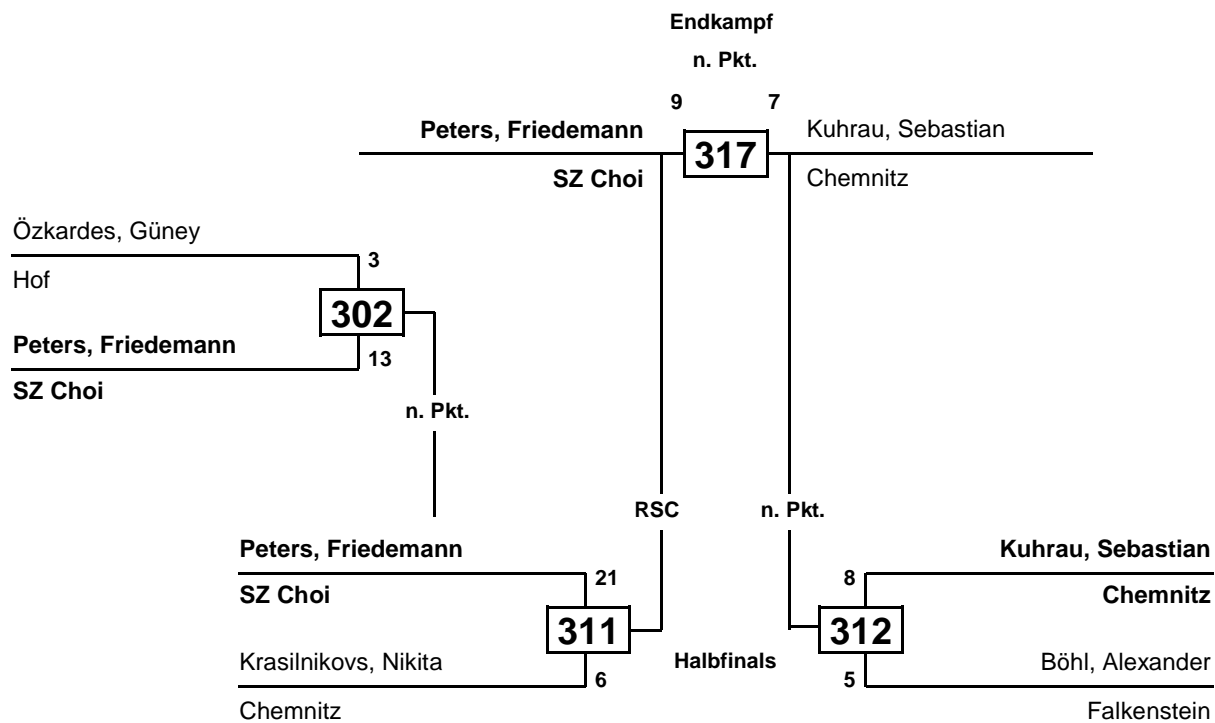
Endkampf

n. Pkt.

9 7

Peters, Friedemann

SZ Choi

317

Kuhrau, Sebastian

Chemnitz

Özkardes, Güney

Hof

3

302

Peters, Friedemann

SZ Choi

13

n. Pkt.

RSC

n. Pkt.

Peters, Friedemann

SZ Choi

21

311

Krasilnikovs, Nikita

Chemnitz

6

Halbfinals

Kuhrau, Sebastian

Chemnitz

8

312

Böhl, Alexander

Falkenstein

5